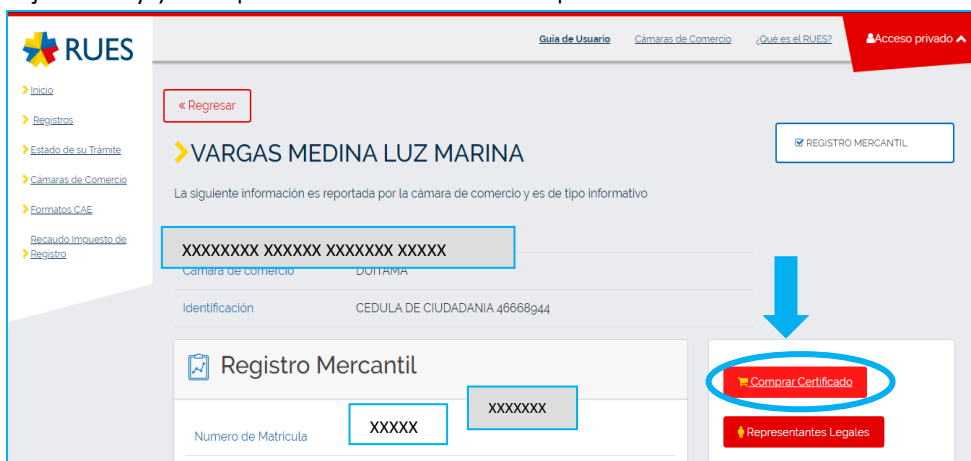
RUES

Guía de Usuario Cámaras de Comercio ¿Qué es el RUES? Acceso privado

Inicio
Registros
Estado de su Trámite
Cámaras de Comercio
Formatos CAE
Recaudo Impuesto de Registro

« Regresar

REGISTRO MERCANTIL

VARGAS MEDINA LUZ MARINA

La siguiente información es reportada por la cámara de comercio y es de tipo informativo

XXXXXXXX XXXXXX XXXXXXX XXXXX

Cámara de comercio DUITAMA

Identificación CEDULA DE CIUDADANIA 46668944

Registro Mercantil

XXXXXXX

Numero de Matricula XXXXX

Comprar Certificado

Representantes Legales